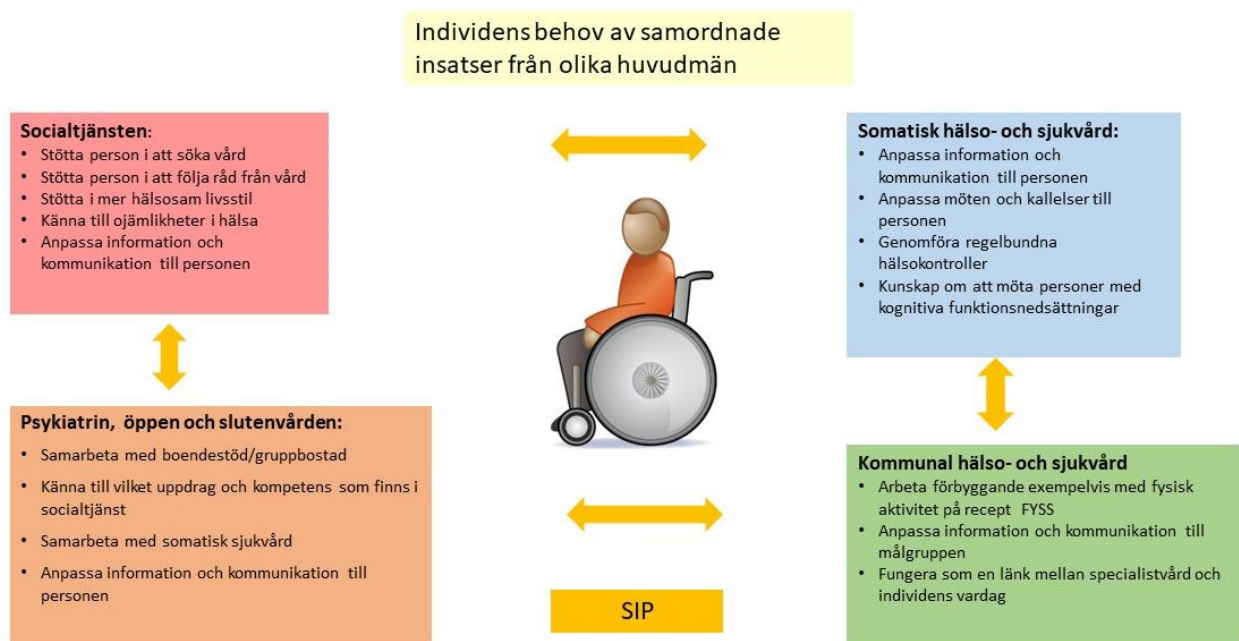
Individens behov av samordnade insatser från olika huvudmän

**Socialtjänsten**:
- Stötta person i att söka vård
- Stötta person i att följa råd från vård
- Stötta i mer hälsosam livsstil
- Känna till ojämlikheter i hälsa
- Anpassa information och kommunikation till personen

**Psykiatrin, öppen och slutenvården:**
- Samarbeta med boendestöd/gruppbostad
- Känna till vilket uppdrag och kompetens som finns i socialtjänst
- Samarbeta med somatisk sjukvård
- Anpassa information och kommunikation till personen

**Somatisk hälso- och sjukvård:**
- Anpassa information och kommunikation till personen
- Anpassa möten och kallelser till personen
- Genomföra regelbundna hälsokontroller
- Kunskap om att möta personer med kognitiva funktionsnedsättningar

**Kommunal hälso- och sjukvård**
- Arbeta förbyggande exempelvis med fysisk aktivitet på recept FYSS
- Anpassa information och kommunikation till målgruppen
- Fungera som en länk mellan specialistvård och individens vardag

SIP